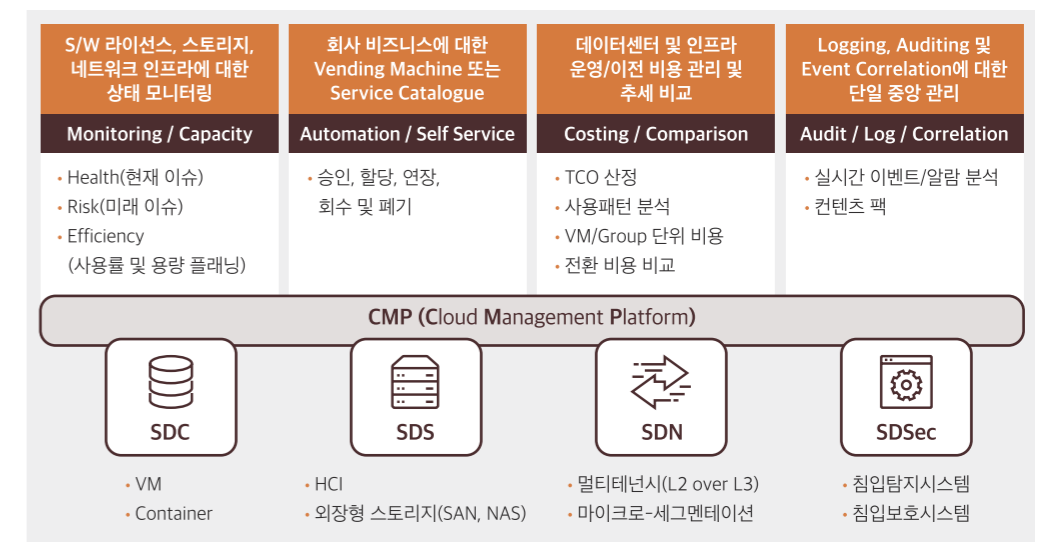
S/W 라이선스, 스토리지, 네트워크 인프라에 대한 상태 모니터링

Monitoring / Capacity

• Health(현재 이슈)
• Risk(미래 이슈)
• Efficiency (사용률 및 용량 플래닝)

회사 비즈니스에 대한 Vending Machine 또는 Service Catalogue

Automation / Self Service

• 승인, 할당, 연장, 회수 및 폐기

데이터센터 및 인프라 운영/이전 비용 관리 및 추세 비교

Costing / Comparison

• TCO 산정
• 사용패턴 분석
• VM/Group 단위 비용
• 전환 비용 비교

Logging, Auditing 및 Event Correlation에 대한 단일 중앙 관리

Audit / Log / Correlation

• 실시간 이벤트/알람 분석
• 컨텐츠 팩

CMP (Cloud Management Platform)

SDC

SDS

SDN

SDSec

• VM
• Container

• HCI
• 외장형 스토리지(SAN, NAS)

• 멀티테넌시(L2 over L3)
• 마이크로-세그멘테이션

• 침입탐지시스템
• 침입보호시스템